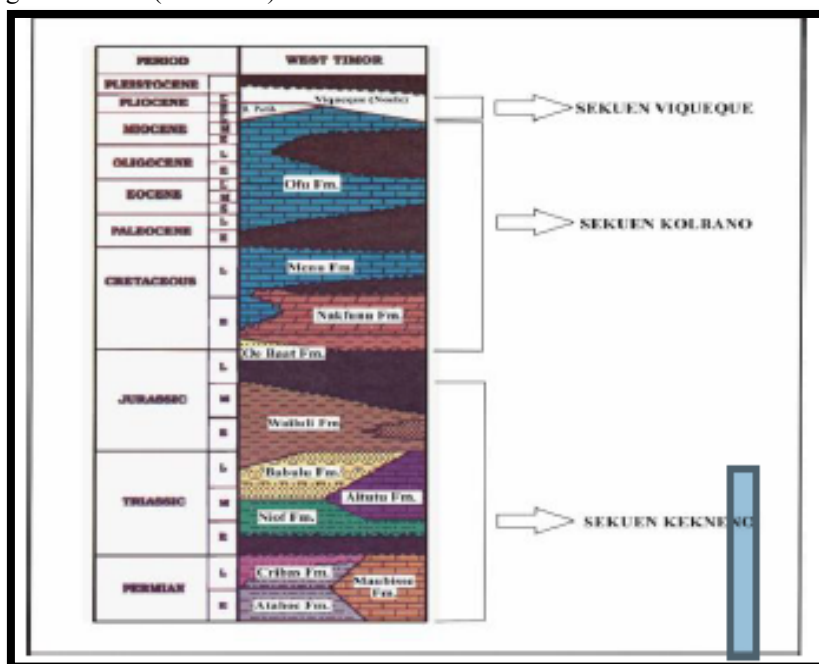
gambar (continued)

| PERIOD | | WEST TIMOR |
|---|---|---|
| PLEISTOCENE | | |
| PLIOCENE | | B. Putih Viqueque (Noele) |
| MIOCENE | L M E | |
| OLIGOCENE | L E | |
| EOCENE | L M E | Ofu Fm. |
| PALEOCENE | L E | |
| CRETACEOUS | L | Menu Fm. |
| | E | Nakfunu Fm. |
| JURASSIC | L | Oe Baat Fm. |
| | M | |
| | E | Wailuli Fm. |
| TRIASSIC | L | Babulu Fm. Aitutu Fm. |
| | M | Niof Fm. |
| | E | |
| PERMIAN | L | Cribas Fm. Maubisse Fm. |
| | E | Atahoc Fm. |

SEKUEN VIQUEQUE

SEKUEN KOLBANO

SEKUEN KEKNE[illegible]